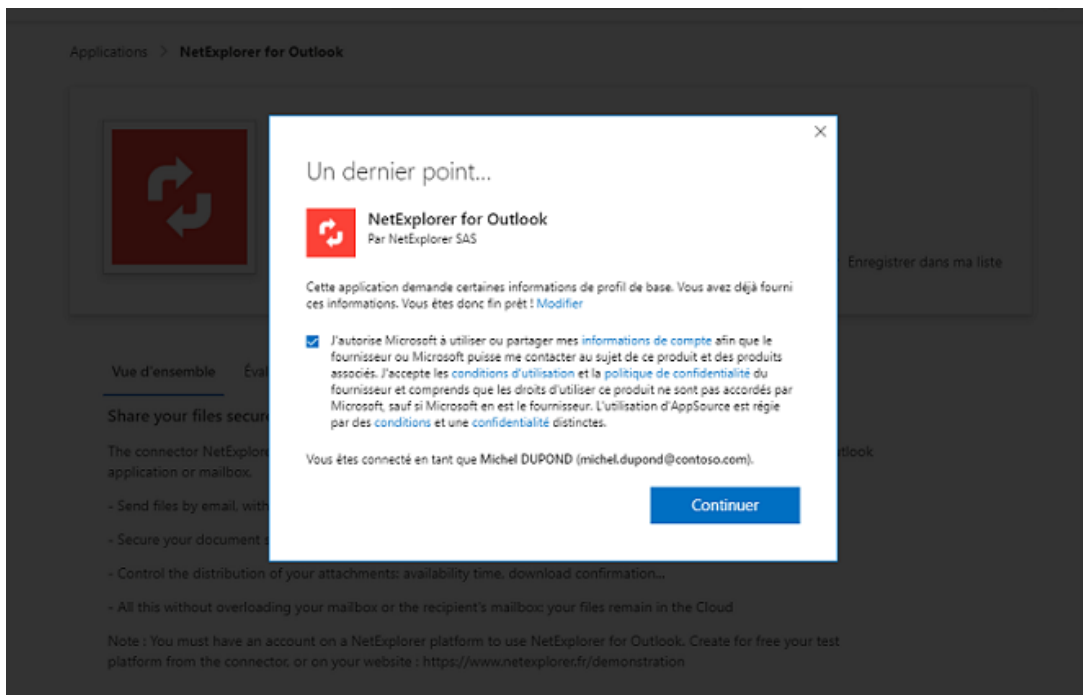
Applications > NetExplorer for Outlook

Enregistrer dans ma liste

Vue d'ensemble Éval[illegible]

Share your files secur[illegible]

The connector NetExplor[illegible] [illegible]tlook application or mailbox.

- Send files by email, with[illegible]

- Secure your document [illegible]

- Control the distribution of your attachments: availability time, download confirmation...

- All this without overloading your mailbox or the recipient's mailbox: your files remain in the Cloud

Note : You must have an account on a NetExplorer platform to use NetExplorer for Outlook. Create for free your test platform from the connector, or on your website : https://www.netexplorer.fr/demonstration

×

Un dernier point...

NetExplorer for Outlook
Par NetExplorer SAS

Cette application demande certaines informations de profil de base. Vous avez déjà fourni ces informations. Vous êtes donc fin prêt ! Modifier

J'autorise Microsoft à utiliser ou partager mes informations de compte afin que le fournisseur ou Microsoft puisse me contacter au sujet de ce produit et des produits associés. J'accepte les conditions d'utilisation et la politique de confidentialité du fournisseur et comprends que les droits d'utiliser ce produit ne sont pas accordés par Microsoft, sauf si Microsoft en est le fournisseur. L'utilisation d'AppSource est régie par des conditions et une confidentialité distinctes.

Vous êtes connecté en tant que Michel DUPOND (michel.dupond@contoso.com).

Continuer